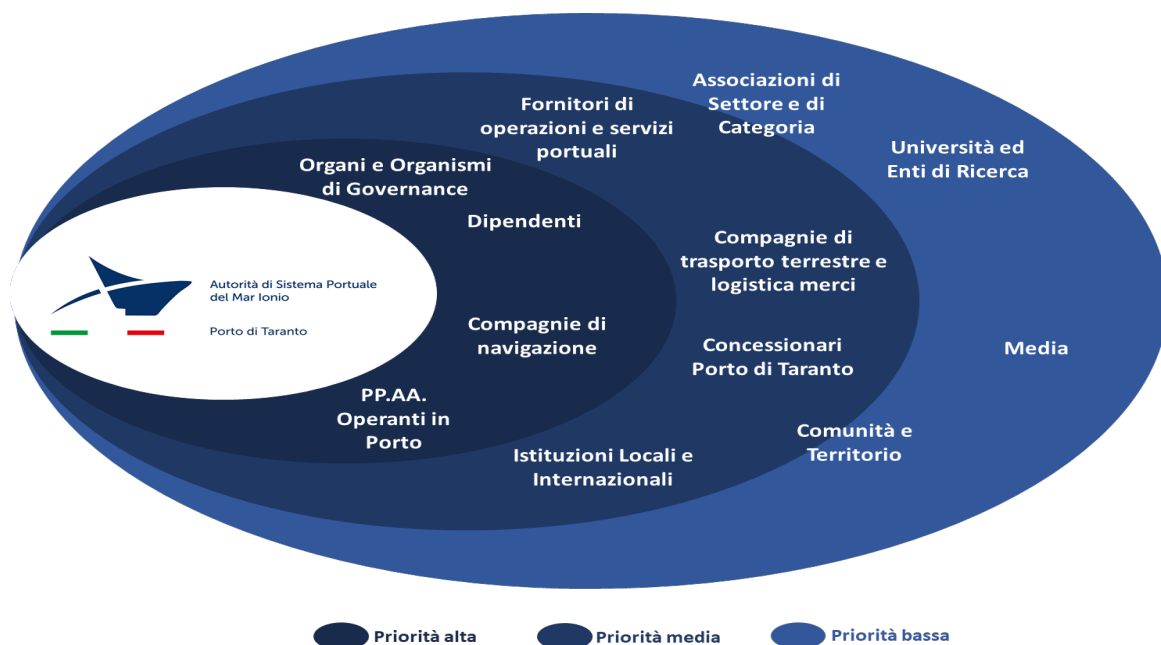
Autorità di Sistema Portuale del Mar Ionio

Porto di Taranto

Organi e Organismi di Governance

Dipendenti

Compagnie di navigazione

PP.AA. Operanti in Porto

Fornitori di operazioni e servizi portuali

Compagnie di trasporto terrestre e logistica merci

Concessionari Porto di Taranto

Istituzioni Locali e Internazionali

Associazioni di Settore e di Categoria

Università ed Enti di Ricerca

Media

Comunità e Territorio

Priorità alta

Priorità media

Priorità bassa